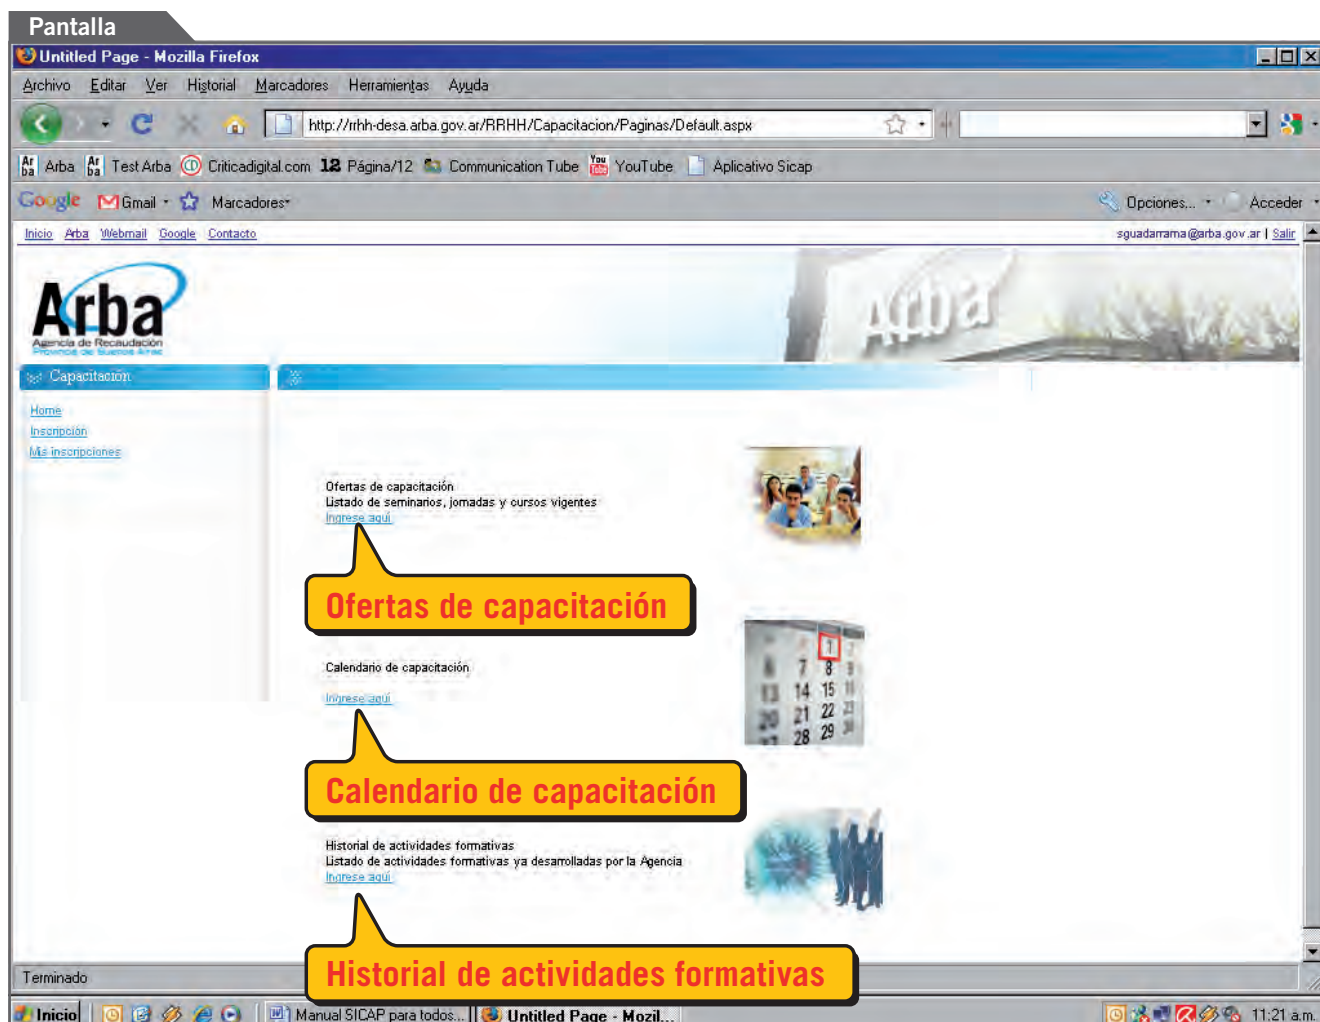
Pantalla

Untitled Page - Mozilla Firefox

Archivo Editar Ver Historial Marcadores Herramientas Ayuda

http://rrhh-desa.arba.gov.ar/RRHH/Capacitacion/Paginas/Default.aspx

Arba Test Arba Criticadigital.com Página/12 Communication Tube YouTube Aplicativo Sicap

Google Gmail Marcadores Opciones... Acceder

Inicio Arba Webmail Google Contacto sguadarrama@arba.gov.ar | Salir

Arba Agencia de Recaudación Provincia de Buenos Aires

Arba

Capacitación

Home
Inscripción
Mis inscripciones

Ofertas de capacitación
Listado de seminarios, jornadas y cursos vigentes
Ingrese aquí

Ofertas de capacitación

Calendario de capacitación
Ingrese aquí

Calendario de capacitación

Historial de actividades formativas
Listado de actividades formativas ya desarrolladas por la Agencia
Ingrese aquí

Historial de actividades formativas

Terminado

Inicio Manual SICAP para todos... Untitled Page - Mozil... 11:21 a.m.